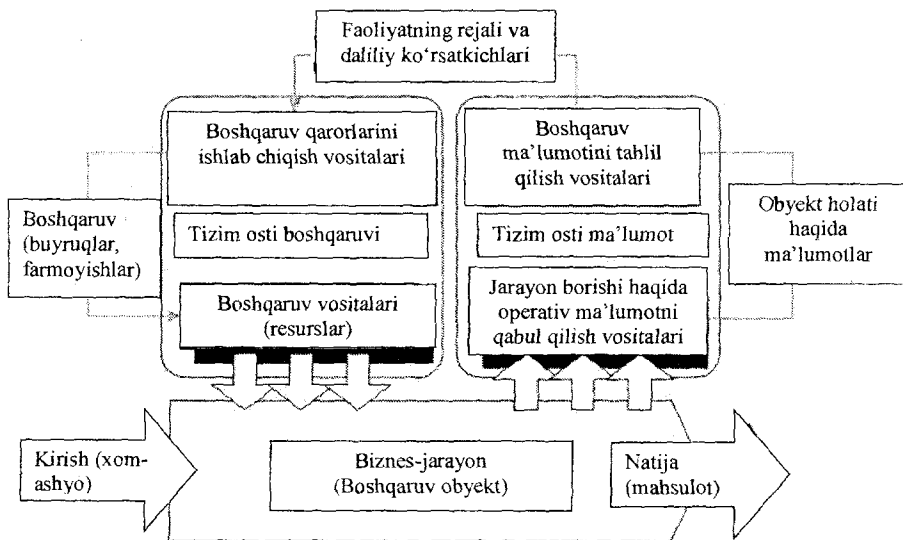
Faoliyatning rejali va daliliy ko'rsatkichlari

Boshqaruv qarorlarini ishlab chiqish vositalari

Tizim osti boshqaruvi

Boshqaruv vositalari (resurslar)

Boshqaruv ma'lumotini tahlil qilish vositalari

Tizim osti ma'lumot

Jarayon borishi haqida operativ ma'lumotni qabul qilish vositalari

Boshqaruv (buyruqlar, farmoyishlar)

Obyekt holati haqida ma'lumotlar

Kirish (xom-ashyo)

Biznes-jarayon (Boshqaruv obyekt)

Natija (mahsulot)